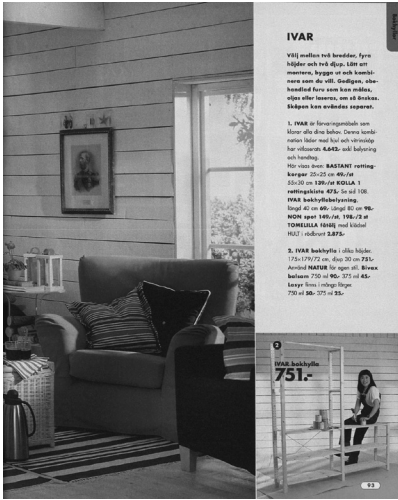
IVAR

Välj mellan två bredder, fyra höjder och två djup. Lätt att montera, bygga ut och kombinera som du vill. Godigen, obehandlad furu som kan målas, oljas eller laseras, om så önskas. Skåpen kan användas separat.

1. IVAR är förvaringsmöbeln som klarar alla dina behov. Denna kombination låder med hur och vitrinskåp har vitlaserats 4.642:- exkl belysning och hendbag.
Här visas även: BASTANT rottingkorgar 25×25 cm 49:-/st 55×30 cm 139:-/st KOLLA 1 rottingkista 475:- Se sid 108.
IVAR bokhyllebelysning. Längd 40 cm 69:- längd 80 cm 98:- NON spot 149:-/st. 198:-/2 st TOMELILLA fåtölj med klädsel HULT: rödbrunt 2.875:-

2. IVAR bokhylla i olika höjder. 175×179/72 cm, djup 30 cm 751:- Använd NATUR för egen stil. Bivax balsam 750 ml 90:- 375 ml 45:- Lazyr finns i många färger 750 ml 50:- 375 ml 25:-

2
IVAR bokhylla
751:-

93